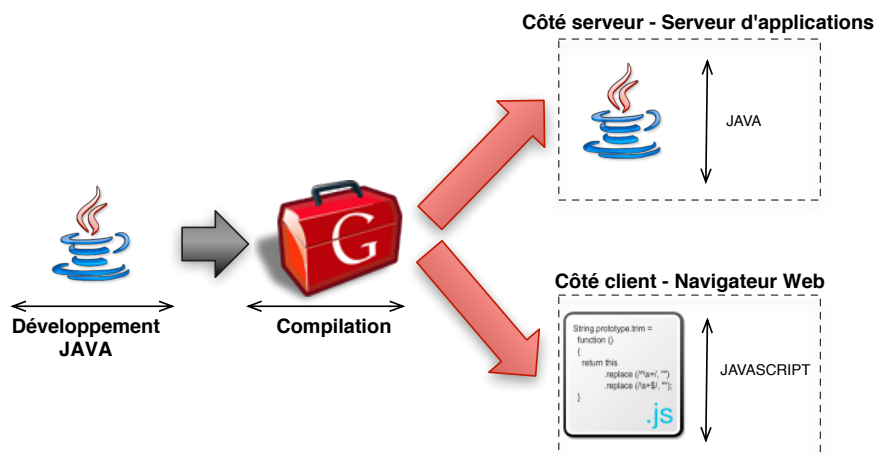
Côté serveur - Serveur d'applications

JAVA

Développement JAVA

G

Compilation

Côté client - Navigateur Web

String.prototype.trim =
function ()
{
return this
.replace (/^\s+/, "")
.replace (/\s+$/, "");
}

.js

JAVASCRIPT